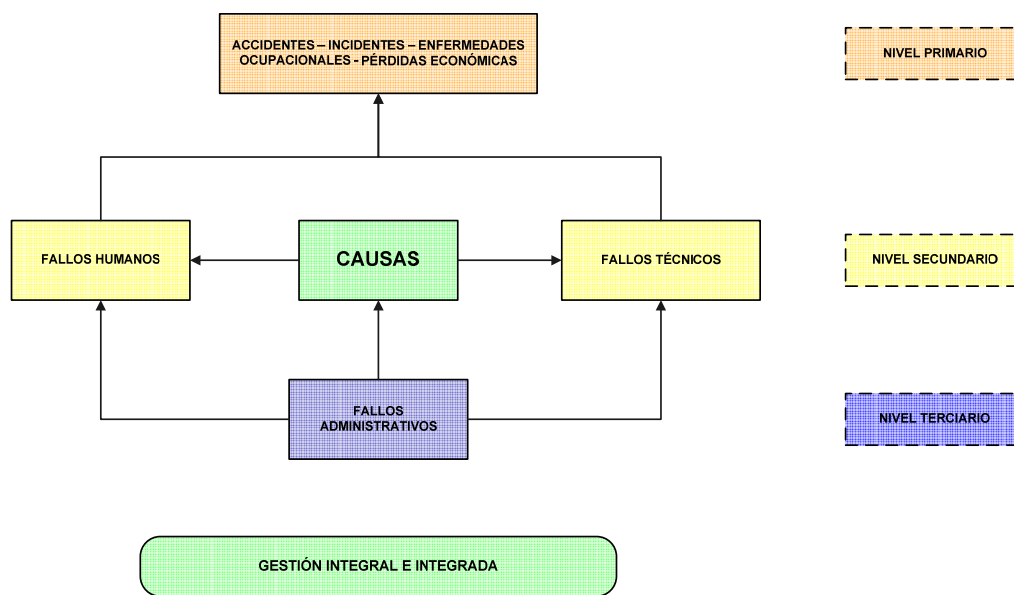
ACCIDENTES – INCIDENTES – ENFERMEDADES OCUPACIONALES - PÉRDIDAS ECONÓMICAS

NIVEL PRIMARIO

FALLOS HUMANOS

CAUSAS

FALLOS TÉCNICOS

NIVEL SECUNDARIO

FALLOS ADMINISTRATIVOS

NIVEL TERCIARIO

GESTIÓN INTEGRAL E INTEGRADA